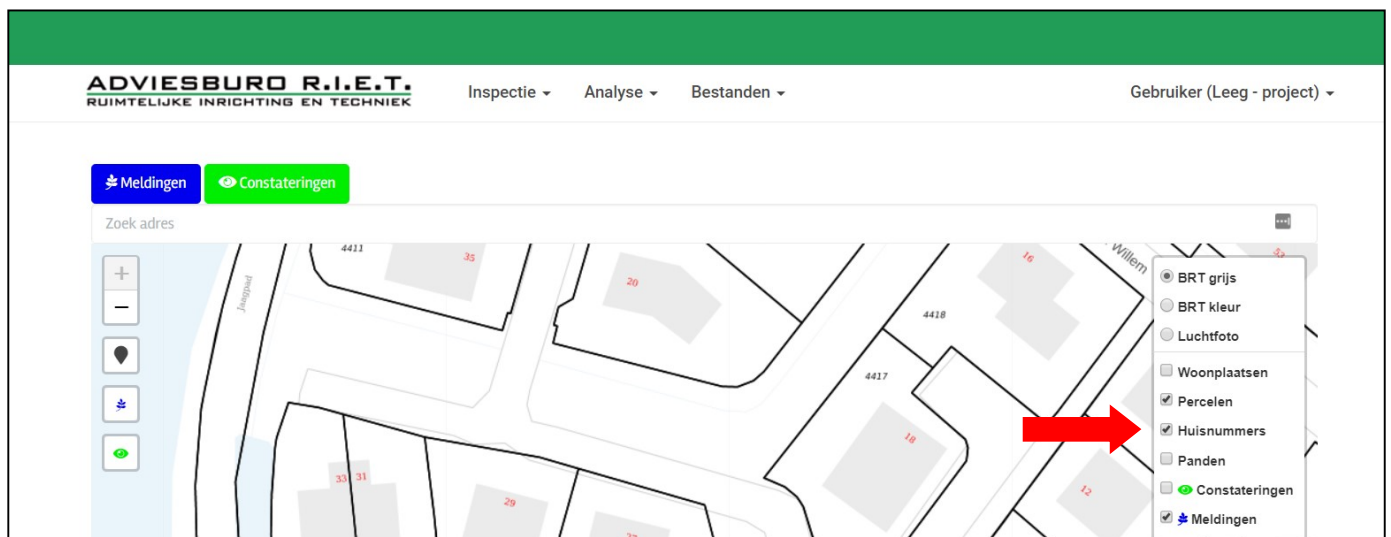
ADVIESBURO R.I.E.T.
RUIMTELIJKE INRICHTING EN TECHNIEK

Inspectie ▾ Analyse ▾ Bestanden ▾

Gebruiker (Leeg - project) ▾

Meldingen Constateringen

Zoek adres

+
−

4411 35 20 16 52 Willem 4418 4417 18 12 33 31 29 Jaagpad

BRT grijs
BRT kleur
Luchtfoto
Woonplaatsen
Percelen
Huisnummers
Panden
Constateringen
Meldingen